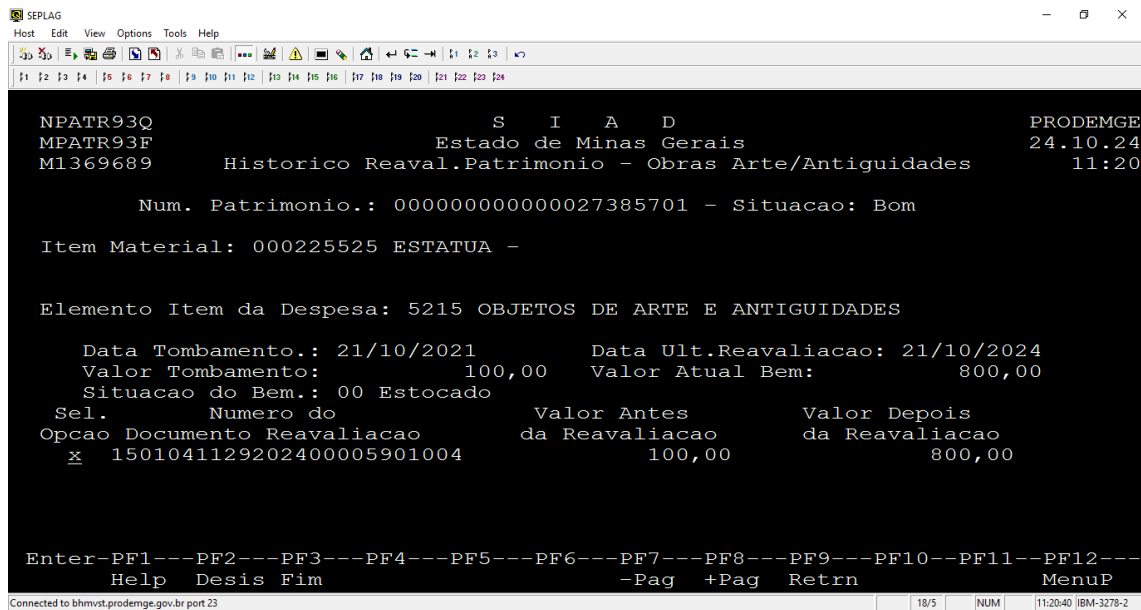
SEPLAG

Host Edit View Options Tools Help

1 2 3 4 5 6 7 8 9 10 11 12 13 14 15 16 17 18 19 20 21 22 23 24

NPATR93Q S I A D PRODEMGE
MPATR93F Estado de Minas Gerais 24.10.24
M1369689 Historico Reaval.Patrimonio - Obras Arte/Antiguidades 11:20

Num. Patrimonio.: 000000000000027385701 - Situacao: Bom

Item Material: 000225525 ESTATUA -

Elemento Item da Despesa: 5215 OBJETOS DE ARTE E ANTIGUIDADES

Data Tombamento.: 21/10/2021 Data Ult.Reavaliacao: 21/10/2024
Valor Tombamento: 100,00 Valor Atual Bem: 800,00
Situacao do Bem.: 00 Estocado

| Sel. Opcao | Numero do Documento Reavaliacao | Valor Antes da Reavaliacao | Valor Depois da Reavaliacao |
|---|---|---|---|
| x | 15010411292024000059010004 | 100,00 | 800,00 |

Enter-PF1---PF2---PF3---PF4---PF5---PF6---PF7---PF8---PF9---PF10--PF11--PF12---
Help Desis Fim -Pag +Pag Retrn MenuP

Connected to bhmvst.prodemge.gov.br port 23 18/5 NUM 11:20:40 IBM-3278-2